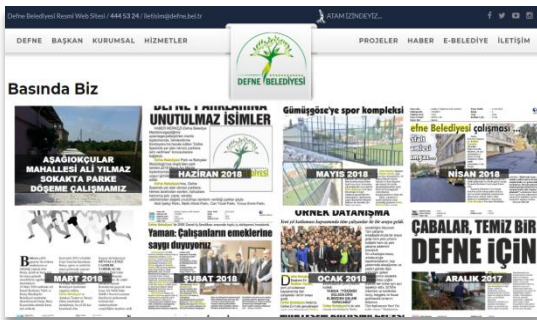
Defne Belediyesi Resmi Web Sitesi / 444 53 24 / iletisim@defne.bel.tr

ATAM İZİNDEYİZ...

DEFNE BAŞKAN KURUMSAL HİZMETLER

DEFNE BELEDİYESİ

PROJELER HABER E-BELEDİYE İLETİŞİM

Basında Biz

AŞAĞIOKÇULAR MAHALLESİ ALİ YILMAZ SOKAKTA PARKE DÖŞEME ÇALIŞMAMIZ

DEFNE PARKLARINA UNUTULMAZ İSİMLER

HAZİRAN 2018

Gümüşgöze'ye spor kompleksi

MAYIS 2018

efne Belediyesi çalışması

NİSAN 2018

MART 2018

Yaman: Çalışanların emeklerine saygı duyuyoruz

ŞUBAT 2018

ÖRNEK DAYANIŞMA

OCAK 2018

ÇABALAR, TEMİZ BİR DEFNE İÇİN

ARALIK 2017